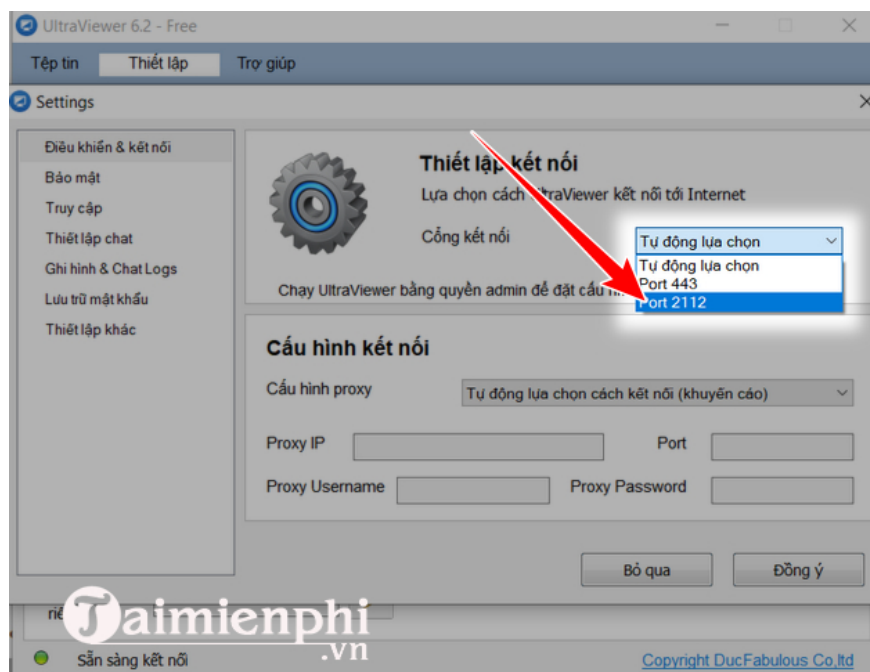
UltraViewer 6.2 - Free

Tệp tin Thiết lập Trợ giúp

Settings

Điều khiển & kết nối
Bảo mật
Truy cập
Thiết lập chat
Ghi hình & Chat Logs
Lưu trữ mật khẩu
Thiết lập khác

Thiết lập kết nối
Lựa chọn cách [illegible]ltraViewer kết nối tới Internet
Cổng kết nối
Tự động lựa chọn
Tự động lựa chọn
Port 443
Port 2112
Chạy UltraViewer bằng quyền admin để đặt cấu h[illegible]

Cấu hình kết nối
Cấu hình proxy
Tự động lựa chọn cách kết nối (khuyến cáo)
Proxy IP
Port
Proxy Username
Proxy Password

Bỏ qua
Đồng ý

riê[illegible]
Taimienphi
.vn

Sẵn sàng kết nối
Copyright DucFabulous Co,ltd